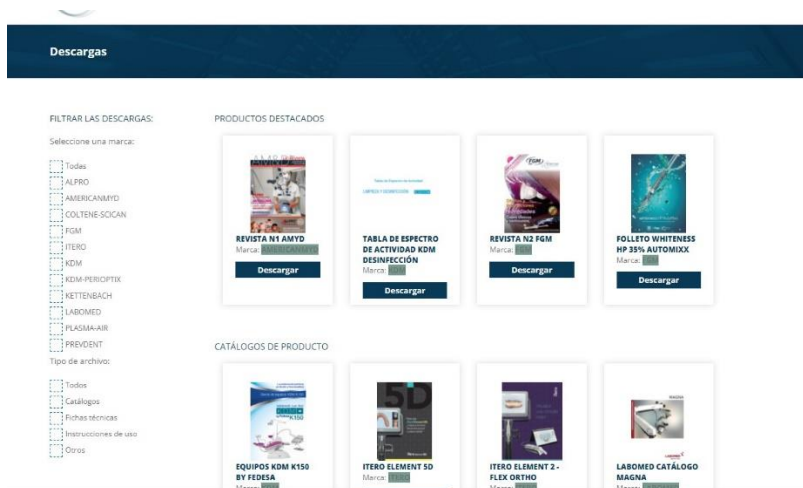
Descargas

FILTRAR LAS DESCARGAS:

Seleccione una marca:

Todas
ALPRO
AMERICANMYD
COLTENE-SCICAN
FGM
ITERO
KDM
KDM-PERIOPTIX
KETTENBACH
LABOMED
PLASMA-AIR
PREVDENT

Tipo de archivo:

Todos
Catálogos
Fichas técnicas
Instrucciones de uso
Otros

PRODUCTOS DESTACADOS

REVISTA N1 AMYD
Marca: AMERICANMYD
Descargar

TABLA DE ESPECTRO DE ACTIVIDAD KDM DESINFECCIÓN
Marca: KDM
Descargar

REVISTA N2 FGM
Marca: FGM
Descargar

FOLLETO WHITENESS HP 35% AUTOMIXX
Marca: FGM
Descargar

CATÁLOGOS DE PRODUCTO

EQUIPOS KDM K150 BY FEDESA
Marca: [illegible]

ITERO ELEMENT 5D
Marca: ITERO

ITERO ELEMENT 2 - FLEX ORTHO
Marca: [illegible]

LABOMED CATÁLOGO MAGNA
Marca: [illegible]